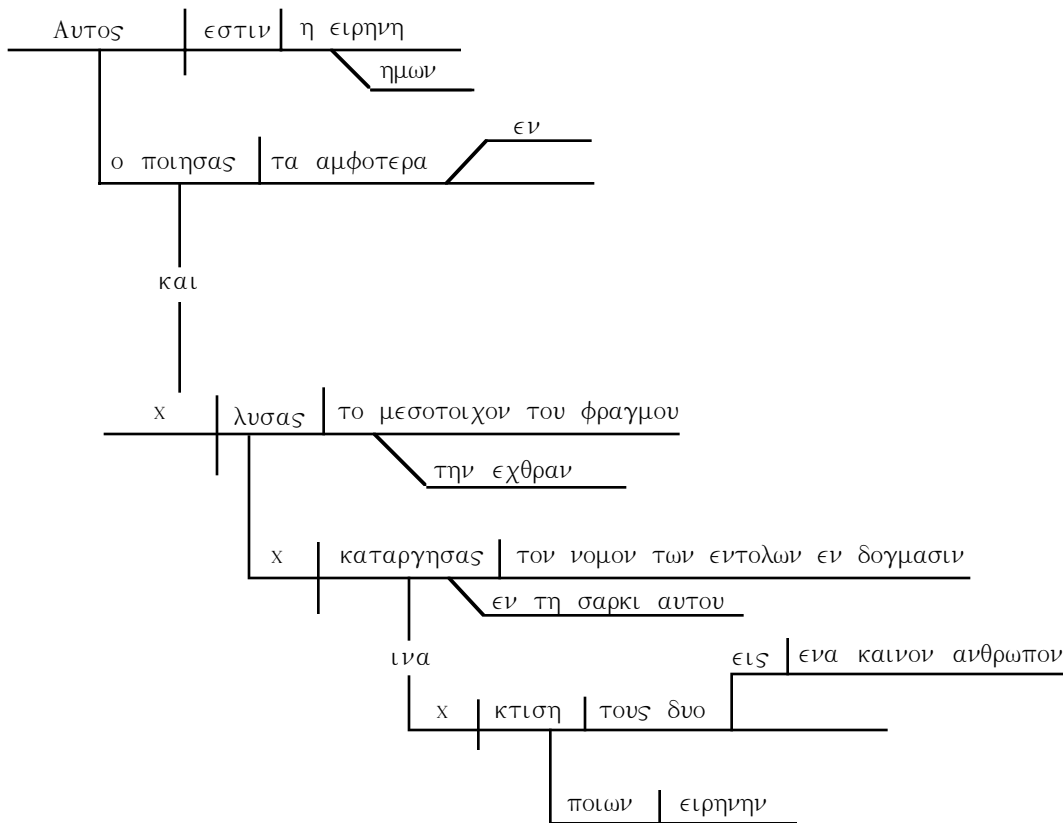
Αυτος εστιν η ειρηνη
ημων
ο ποιησας τα αμφοτερα
εν
και
x λυσας το μεσοτοιχον του φραγμου
την εχθραν
x καταργησας τον νομον των εντολων εν δογμασιν
εν τη σαρκι αυτου
ινα
εις ενα καινον ανθρωπον
x κτιση τους δυο
ποιων ειρηνην